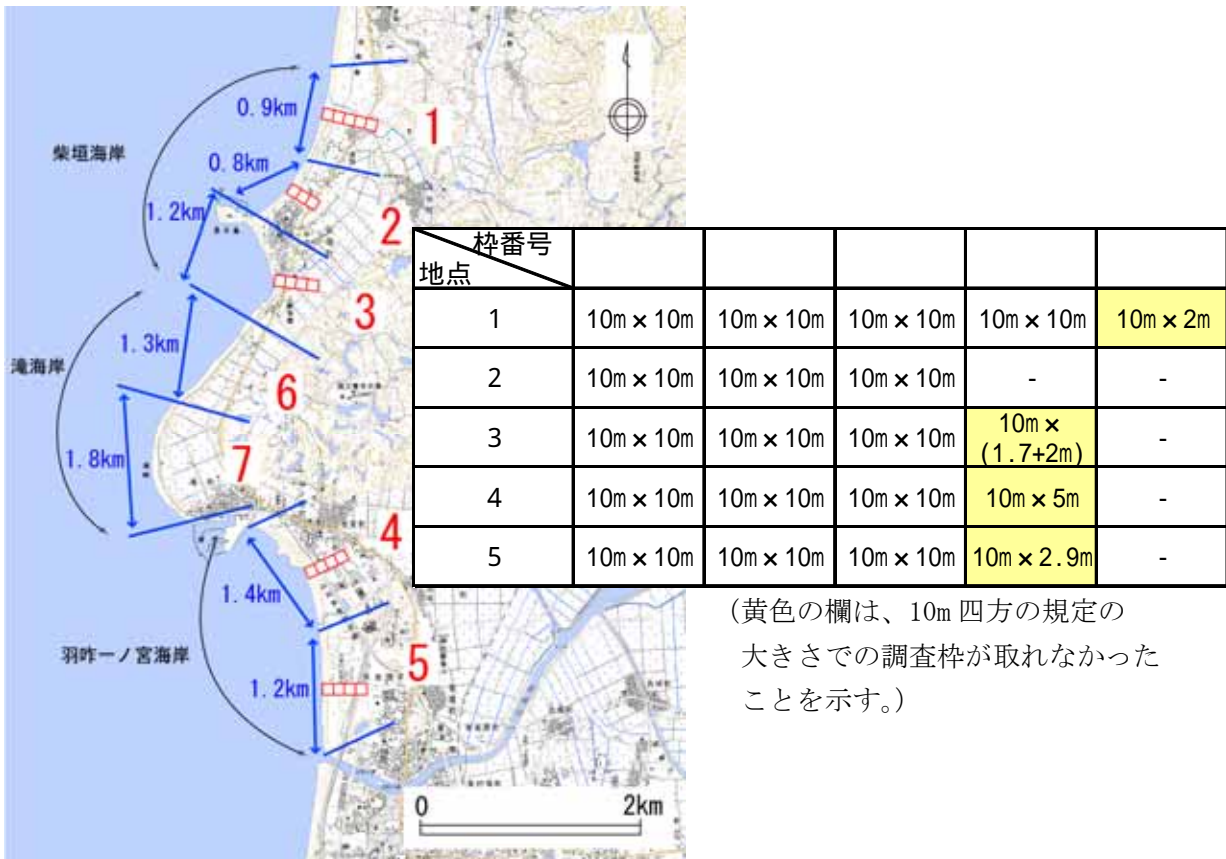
柴垣海岸

0.9km

0.8km

1.2km

1

2

3

滝海岸

1.3km

1.8km

6

7

4

羽咋一ノ宮海岸

1.4km

1.2km

5

0

2km

| 枠番号 地点 | | | | | |
|---|---|---|---|---|---|
| 1 | 10m×10m | 10m×10m | 10m×10m | 10m×10m | 10m×2m |
| 2 | 10m×10m | 10m×10m | 10m×10m | - | - |
| 3 | 10m×10m | 10m×10m | 10m×10m | 10m×(1.7+2m) | - |
| 4 | 10m×10m | 10m×10m | 10m×10m | 10m×5m | - |
| 5 | 10m×10m | 10m×10m | 10m×10m | 10m×2.9m | - |

(黄色の欄は、10m四方の規定の大きさでの調査枠が取れなかったことを示す。)